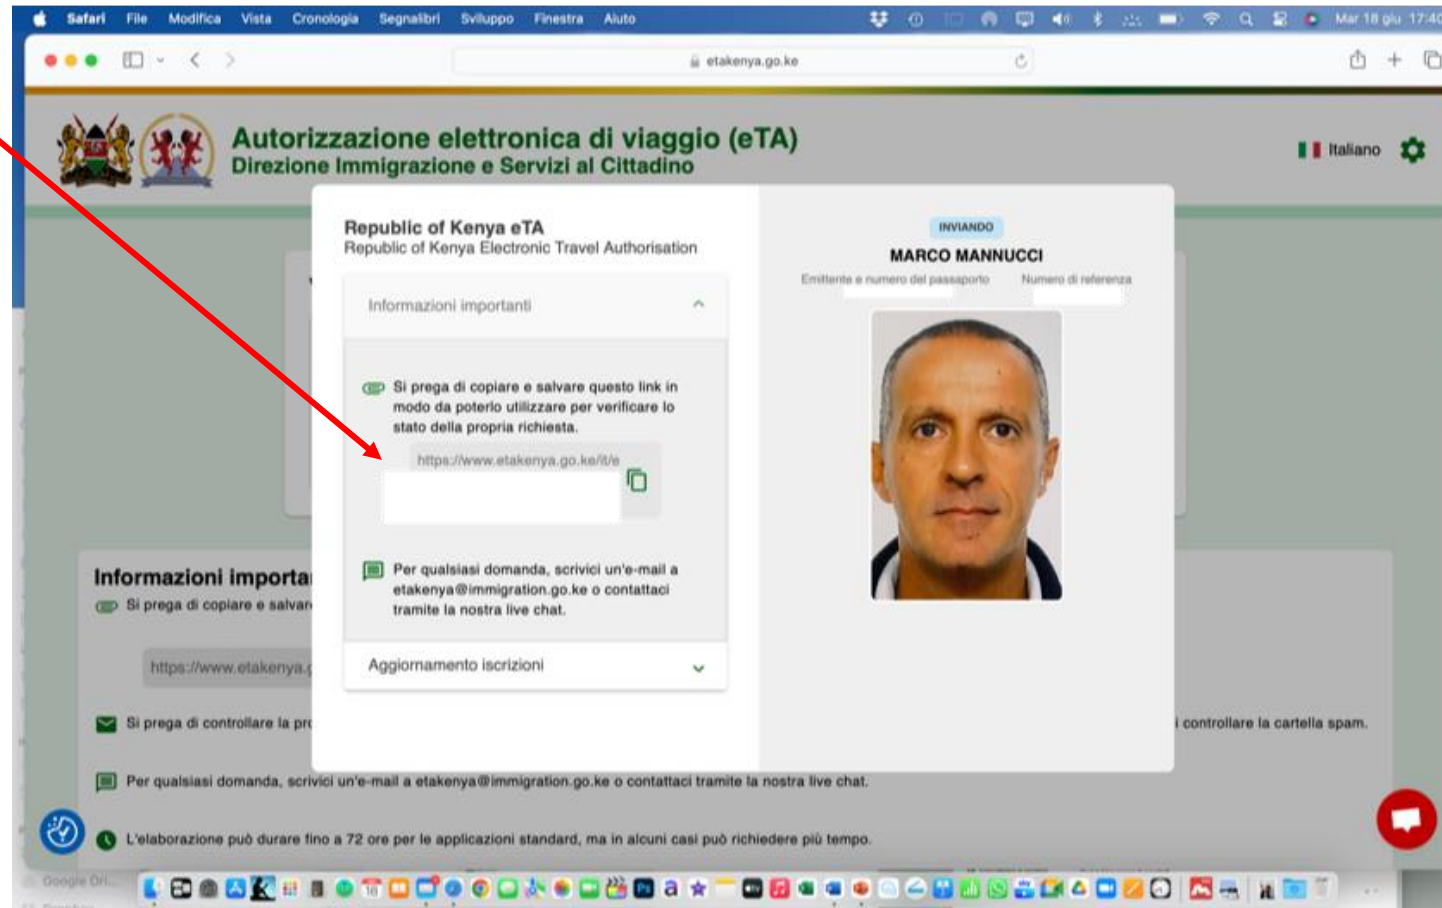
Safari File Modifica Vista Cronologia Segnalibri Sviluppo Finestra Aiuto

Mar 18 giu 17:40

etakenya.go.ke

Autorizzazione elettronica di viaggio (eTA)
Direzione Immigrazione e Servizi al Cittadino

Italiano

Republic of Kenya eTA
Republic of Kenya Electronic Travel Authorisation

Informazioni importanti

Si prega di copiare e salvare questo link in modo da poterlo utilizzare per verificare lo stato della propria richiesta.

https://www.etakenya.go.ke/it/e

Per qualsiasi domanda, scrivici un'e-mail a etakenya@immigration.go.ke o contattaci tramite la nostra live chat.

Aggiornamento iscrizioni

INVIANDO
MARCO MANNUCCI
Emittente e numero del passaporto
Numero di referenza

Informazioni importa
Si prega di copiare e salvar
https://www.etakenya.
Si prega di controllare la pr
controllare la cartella spam.
Per qualsiasi domanda, scrivici un'e-mail a etakenya@immigration.go.ke o contattaci tramite la nostra live chat.
L'elaborazione può durare fino a 72 ore per le applicazioni standard, ma in alcuni casi può richiedere più tempo.

Google Dri...